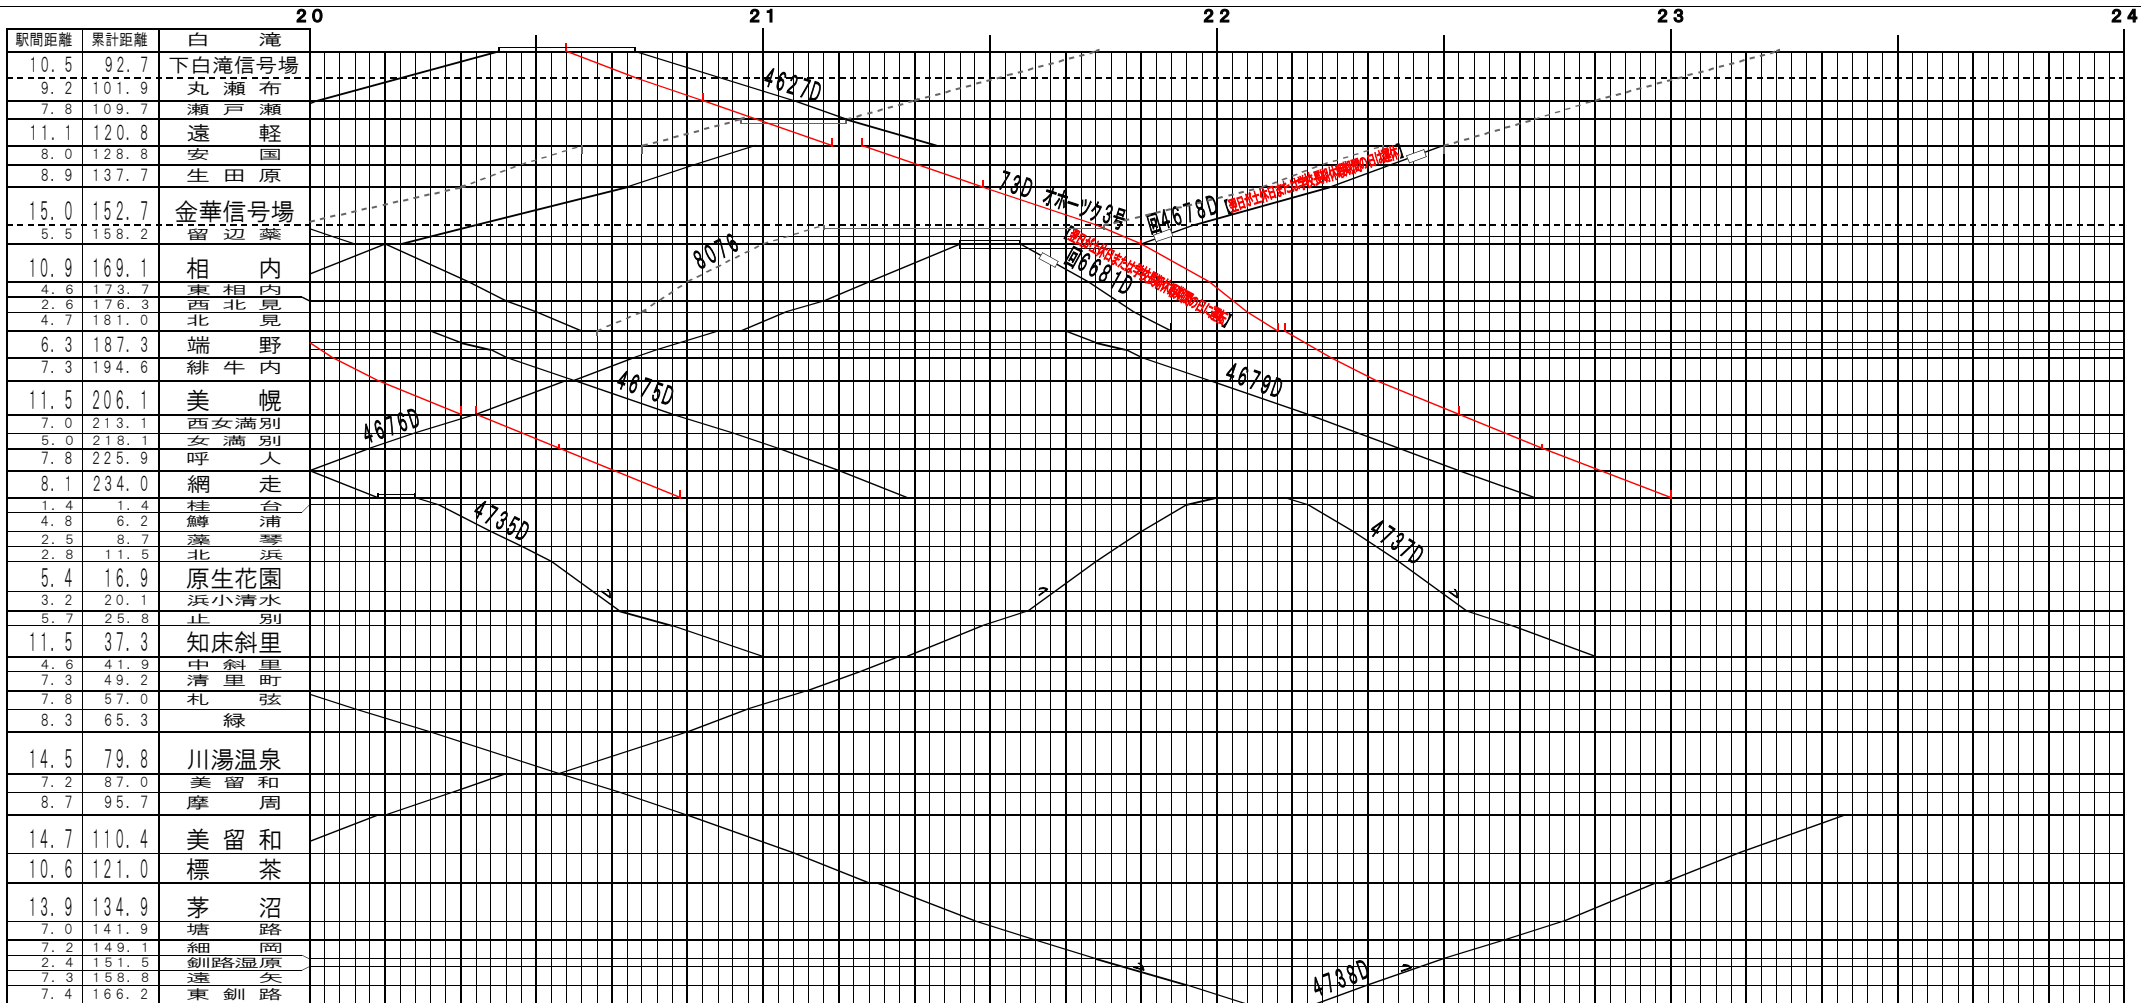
20 21 22 23 24

| 駅間距離 | 累計距離 | 白　滝 |
|---|---|---|
| 10.5 | 92.7 | 下白滝信号場 |
| 9.2 | 101.9 | 丸瀬布 |
| 7.8 | 109.7 | 瀬戸瀬 |
| 11.1 | 120.8 | 遠軽 |
| 8.0 | 128.8 | 安国 |
| 8.9 | 137.7 | 生田原 |
| 15.0 | 152.7 | 金華信号場 |
| 5.5 | 158.2 | 留辺蘂 |
| 10.9 | 169.1 | 相内 |
| 4.6 | 173.7 | 東相内 |
| 2.6 | 176.3 | 西北見 |
| 4.7 | 181.0 | 北見 |
| 6.3 | 187.3 | 端野 |
| 7.3 | 194.6 | 緋牛内 |
| 11.5 | 206.1 | 美幌 |
| 7.0 | 213.1 | 西女満別 |
| 5.0 | 218.1 | 女満別 |
| 7.8 | 225.9 | 呼人 |
| 8.1 | 234.0 | 網走 |
| 1.4 | 1.4 | 桂台 |
| 4.8 | 6.2 | 鱒浦 |
| 2.5 | 8.7 | 藻琴 |
| 2.8 | 11.5 | 北浜 |
| 5.4 | 16.9 | 原生花園 |
| 3.2 | 20.1 | 浜小清水 |
| 5.7 | 25.8 | 止別 |
| 11.5 | 37.3 | 知床斜里 |
| 4.6 | 41.9 | 中斜里 |
| 7.3 | 49.2 | 清里町 |
| 7.8 | 57.0 | 札弦 |
| 8.3 | 65.3 | 緑 |
| 14.5 | 79.8 | 川湯温泉 |
| 7.2 | 87.0 | 美留和 |
| 8.7 | 95.7 | 摩周 |
| 14.7 | 110.4 | 美留和 |
| 10.6 | 121.0 | 標茶 |
| 13.9 | 134.9 | 茅沼 |
| 7.0 | 141.9 | 塘路 |
| 7.2 | 149.1 | 細岡 |
| 2.4 | 151.5 | 釧路湿原 |
| 7.3 | 158.8 | 遠矢 |
| 7.4 | 166.2 | 東釧路 |

4627D
73D オホーツク3号
回4678D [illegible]
8076
回6681D
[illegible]
4675D
4679D
4676D
4735D
4737D
4738D